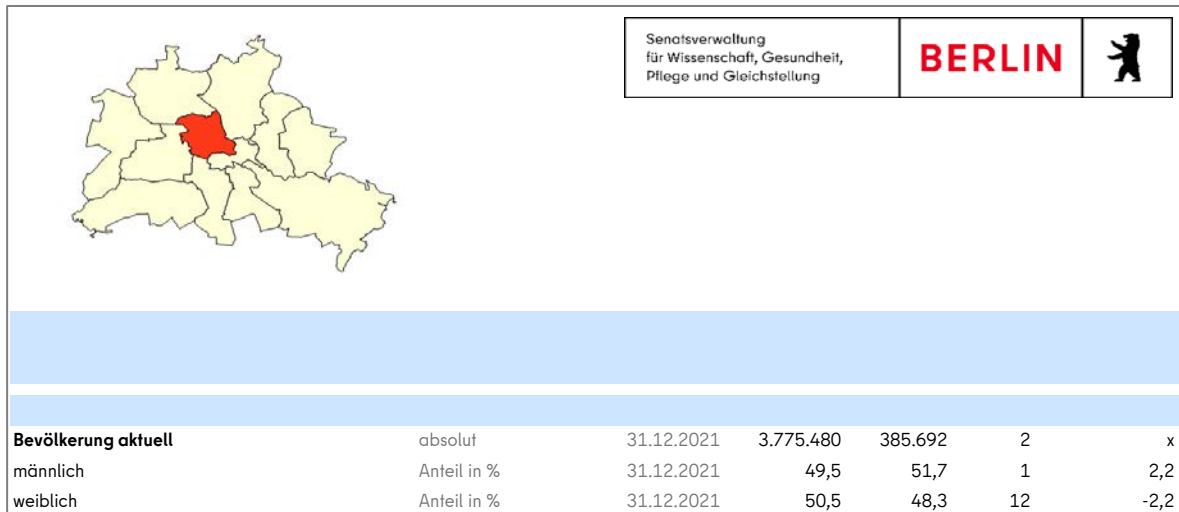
Senatsverwaltung
für Wissenschaft, Gesundheit,
Pflege und Gleichstellung

BERLIN

| | | | | | | |
|---|---|---|---|---|---|---|
| **Bevölkerung aktuell** | absolut | 31.12.2021 | 3.775.480 | 385.692 | 2 | x |
| männlich | Anteil in % | 31.12.2021 | 49,5 | 51,7 | 1 | 2,2 |
| weiblich | Anteil in % | 31.12.2021 | 50,5 | 48,3 | 12 | -2,2 |